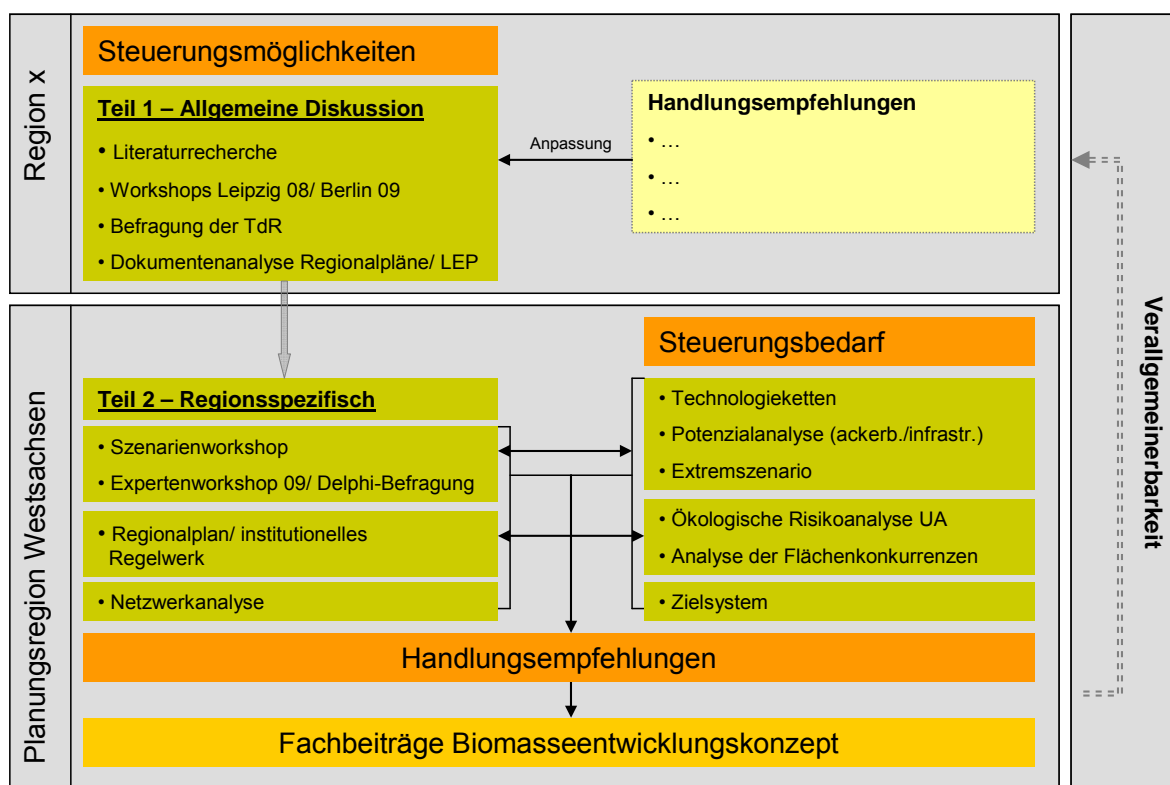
Region x

Steuerungsmöglichkeiten

Teil 1 – Allgemeine Diskussion

• Literaturrecherche

• Workshops Leipzig 08/ Berlin 09

• Befragung der TdR

• Dokumentenanalyse Regionalpläne/ LEP

Anpassung

Handlungsempfehlungen

• …

• …

• …

Planungsregion Westsachsen

Steuerungsbedarf

Teil 2 – Regionsspezifisch

• Szenarienworkshop

• Expertenworkshop 09/ Delphi-Befragung

• Regionalplan/ institutionelles Regelwerk

• Netzwerkanalyse

• Technologieketten

• Potenzialanalyse (ackerb./infrastr.)

• Extremszenario

• Ökologische Risikoanalyse UA

• Analyse der Flächenkonkurrenzen

• Zielsystem

Handlungsempfehlungen

Fachbeiträge Biomasseentwicklungskonzept

Verallgemeinerbarkeit